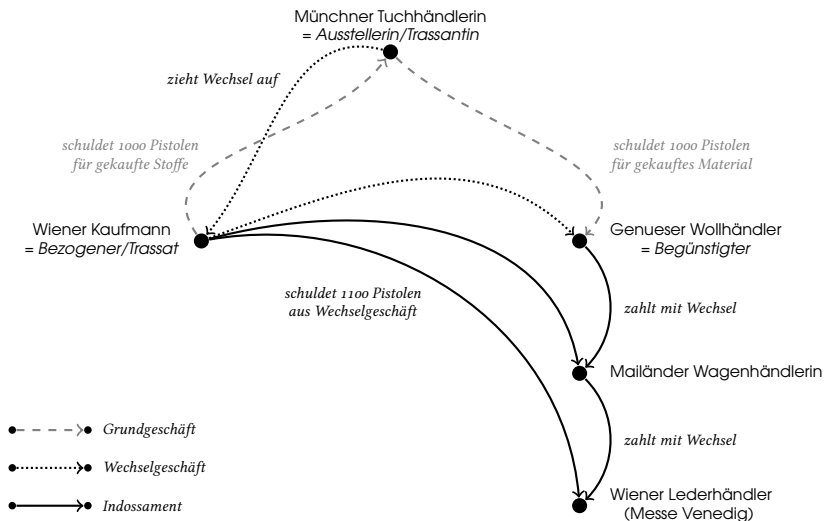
Münchner Tuchhändlerin
= Ausstellerin/Trassantin

zieht Wechsel auf

schuldet 1000 Pistolen für gekaufte Stoffe

schuldet 1000 Pistolen für gekauftes Material

Wiener Kaufmann
= Bezogener/Trassat

Genueser Wollhändler
= Begünstigter

schuldet 1100 Pistolen aus Wechselgeschäft

zahlt mit Wechsel

Mailänder Wagenhändlerin

zahlt mit Wechsel

Wiener Lederhändler
(Messe Venedig)

Grundgeschäft

Wechselgeschäft

Indossament